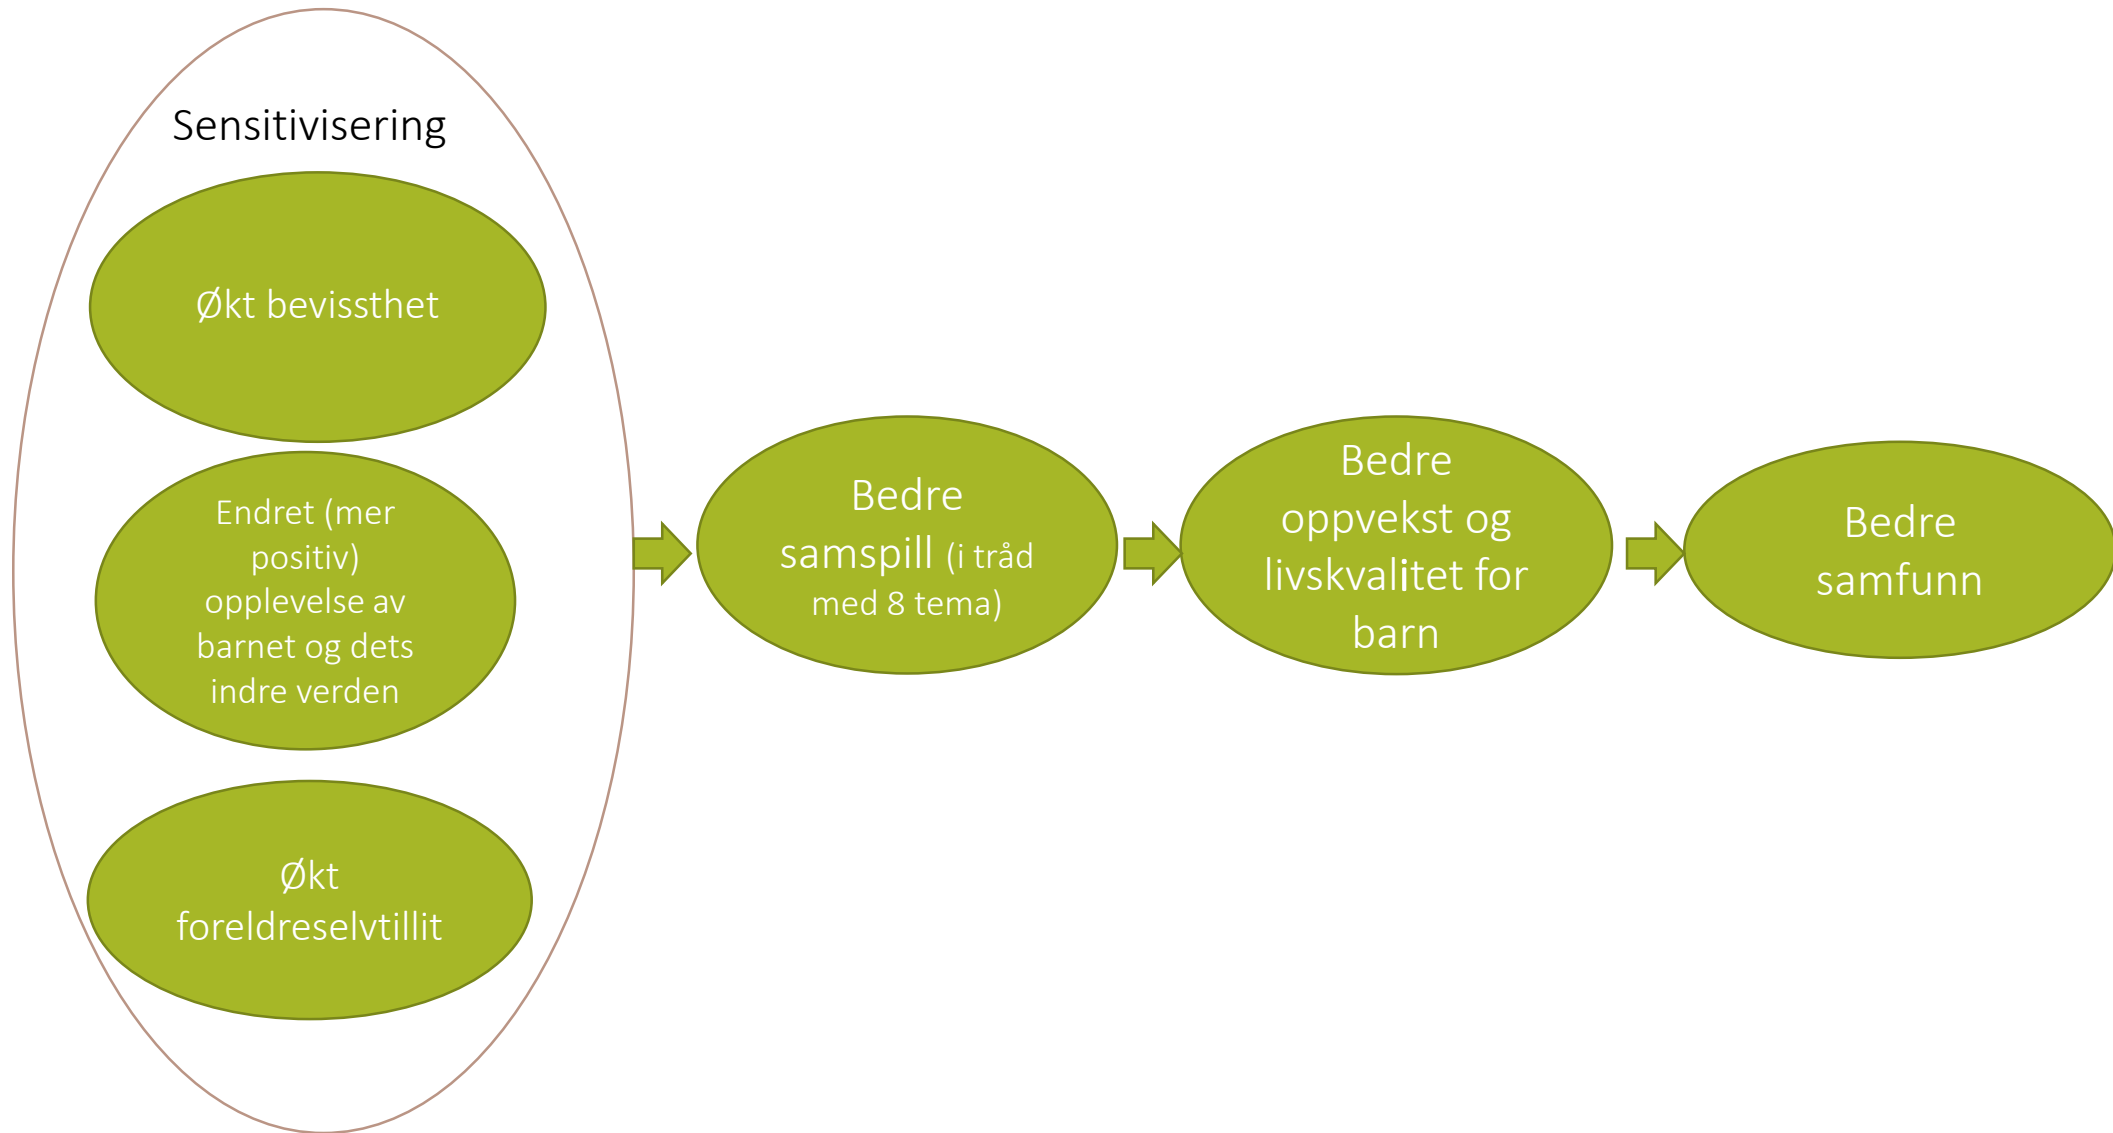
Sensitivisering

Økt bevissthet

Endret (mer positiv) opplevelse av barnet og dets indre verden

Økt foreldreselvtillit

Bedre samspill (i tråd med 8 tema)

Bedre oppvekst og livskvalitet for barn

Bedre samfunn